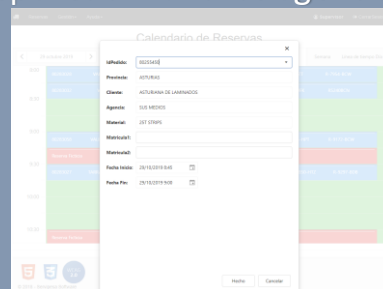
Calendario de Reservas

×

IdPedido: 00255430

Provincia: ASTURIAS

Cliente: ASTURIANA DE LAMINADOS

Agencia: SUS MEDIOS

Material: 25T STRIPS

Matrícula1:

Matrícula2:

Fecha Inicio: 29/10/2019 8:00

Fecha Fin: 29/10/2019 9:00

Hecho

Cancelar